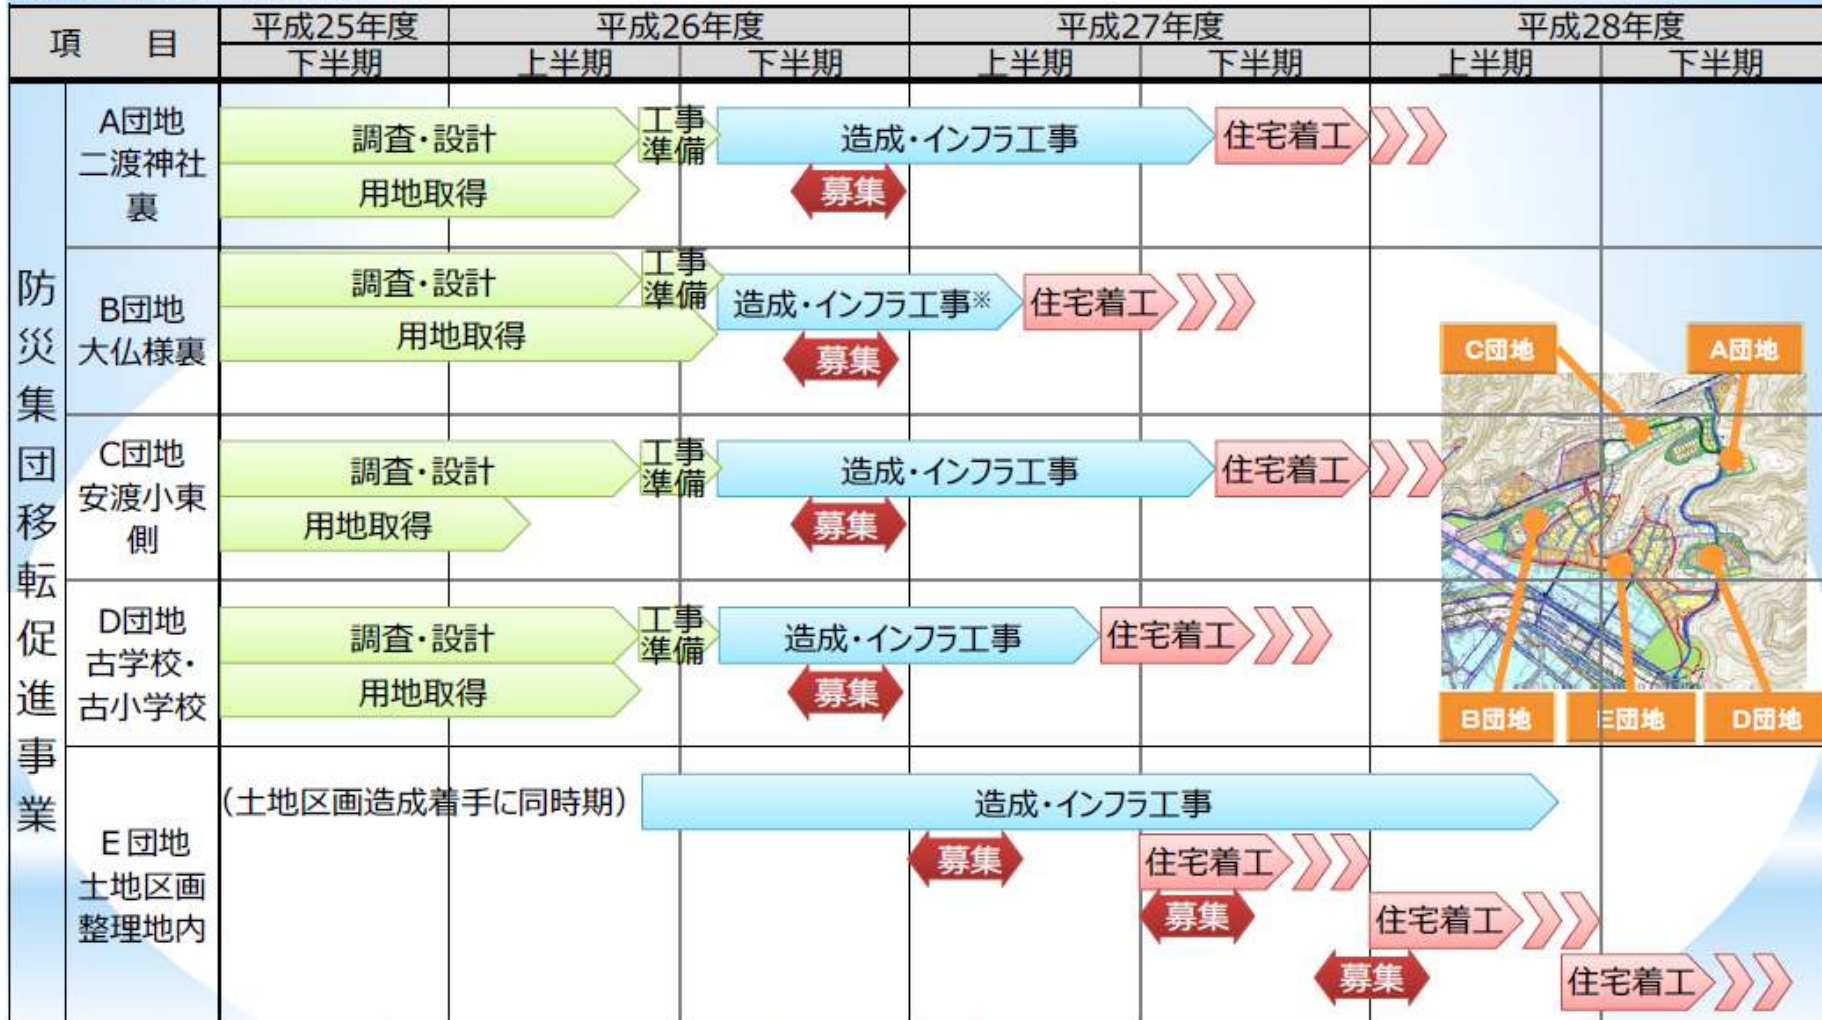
| 項　目 | | 平成25年度 下半期 | 平成26年度 上半期 | 平成26年度 下半期 | 平成27年度 上半期 | 平成27年度 下半期 | 平成28年度 上半期 | 平成28年度 下半期 |
|---|---|---|---|---|---|---|---|---|
| 防災集団移転促進事業 | A団地 二渡神社裏 | 調査・設計 / 用地取得 | 工事準備 | 造成・インフラ工事 / 募集 | | 住宅着工 | | |
| | B団地 大仏様裏 | 調査・設計 / 用地取得 | 工事準備 | 造成・インフラ工事※ / 募集 | 住宅着工 | | | |
| | C団地 安渡小東側 | 調査・設計 / 用地取得 | 工事準備 | 造成・インフラ工事 / 募集 | | 住宅着工 | | |
| | D団地 古学校・古小学校 | 調査・設計 / 用地取得 | 工事準備 | 造成・インフラ工事 / 募集 | 住宅着工 | | | |
| | E団地 土地区画整理地内 | (土地区画造成着手に同時期) | | 造成・インフラ工事 / 募集 | | 住宅着工 / 募集 | 住宅着工 / 募集 | 住宅着工 |

C団地
A団地
B団地
E団地
D団地